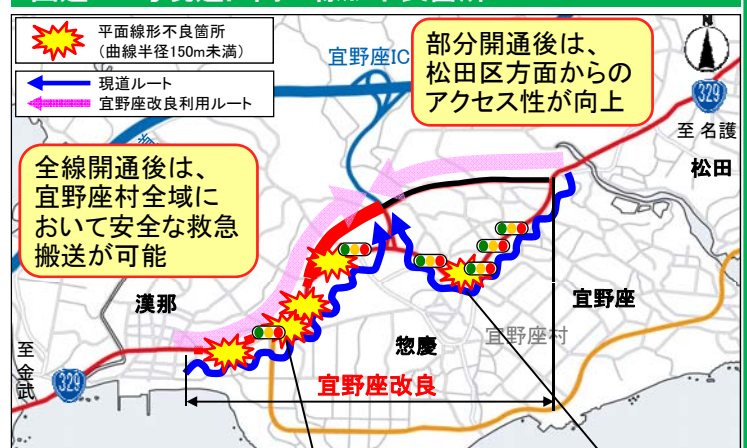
平面線形不良箇所
（曲線半径150m未満）

現道ルート

宜野座改良利用ルート

宜野座IC

部分開通後は、松田区方面からのアクセス性が向上

N

329

至 名護

松田

全線開通後は、宜野座村全域において安全な救急搬送が可能

漢那

宜野座

惣慶

宜野座村

至 金武

329

宜野座改良